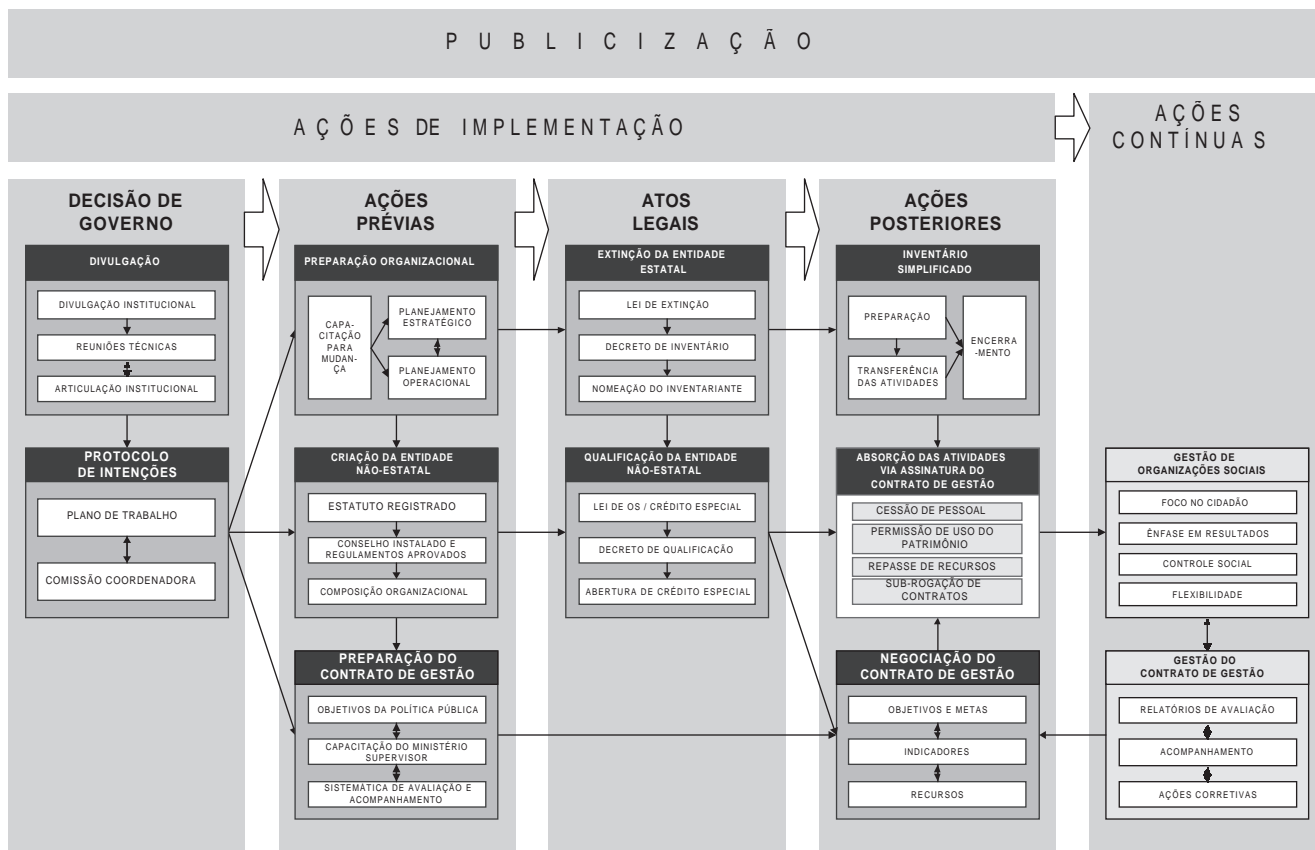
P U B L I C I Z A Ç Ã O

A Ç Õ E S D E I M P L E M E N T A Ç Ã O

A Ç Õ E S C O N T Í N U A S

DECISÃO DE GOVERNO

DIVULGAÇÃO

DIVULGAÇÃO INSTITUCIONAL

REUNIÕES TÉCNICAS

ARTICULAÇÃO INSTITUCIONAL

PROTOCOLO DE INTENÇÕES

PLANO DE TRABALHO

COMISSÃO COORDENADORA

AÇÕES PRÉVIAS

PREPARAÇÃO ORGANIZACIONAL

CAPACITAÇÃO PARA MUDANÇA

PLANEJAMENTO ESTRATÉGICO

PLANEJAMENTO OPERACIONAL

CRIAÇÃO DA ENTIDADE NÃO-ESTATAL

ESTATUTO REGISTRADO

CONSELHO INSTALADO E REGULAMENTOS APROVADOS

COMPOSIÇÃO ORGANIZACIONAL

PREPARAÇÃO DO CONTRATO DE GESTÃO

OBJETIVOS DA POLÍTICA PÚBLICA

CAPACITAÇÃO DO MINISTÉRIO SUPERVISOR

SISTEMÁTICA DE AVALIAÇÃO E ACOMPANHAMENTO

ATOS LEGAIS

EXTINÇÃO DA ENTIDADE ESTATAL

LEI DE EXTINÇÃO

DECRETO DE INVENTÁRIO

NOMEAÇÃO DO INVENTARIANTE

QUALIFICAÇÃO DA ENTIDADE NÃO-ESTATAL

LEI DE OS / CRÉDITO ESPECIAL

DECRETO DE QUALIFICAÇÃO

ABERTURA DE CRÉDITO ESPECIAL

AÇÕES POSTERIORES

INVENTÁRIO SIMPLIFICADO

PREPARAÇÃO

TRANSFERÊNCIA DAS ATIVIDADES

ENCERRAMENTO

ABSORÇÃO DAS ATIVIDADES VIA ASSINATURA DO CONTRATO DE GESTÃO

CESSÃO DE PESSOAL

PERMISSÃO DE USO DO PATRIMÔNIO

REPASSE DE RECURSOS

SUB-ROGAÇÃO DE CONTRATOS

NEGOCIAÇÃO DO CONTRATO DE GESTÃO

OBJETIVOS E METAS

INDICADORES

RECURSOS

GESTÃO DE ORGANIZAÇÕES SOCIAIS

FOCO NO CIDADÃO

ÊNFASE EM RESULTADOS

CONTROLE SOCIAL

FLEXIBILIDADE

GESTÃO DO CONTRATO DE GESTÃO

RELATÓRIOS DE AVALIAÇÃO

ACOMPANHAMENTO

AÇÕES CORRETIVAS